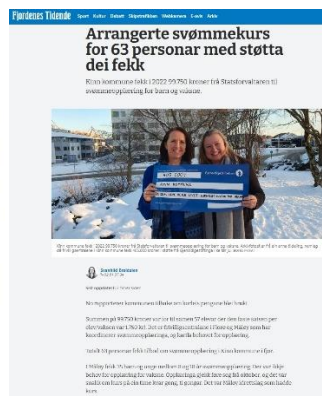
Fjordenes Tidende Sport Kultur Debatt Skipsterfilen Meldinger E-avis Arkiv

Arrangerte svømmekurs for 63 personar med støtta dei fekk

Kinn kommune fekk i 2022 99 750 kroner frå Statsforvaltaren til svømmeopplæring for barn og vaksne.

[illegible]

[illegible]

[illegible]

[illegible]

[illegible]